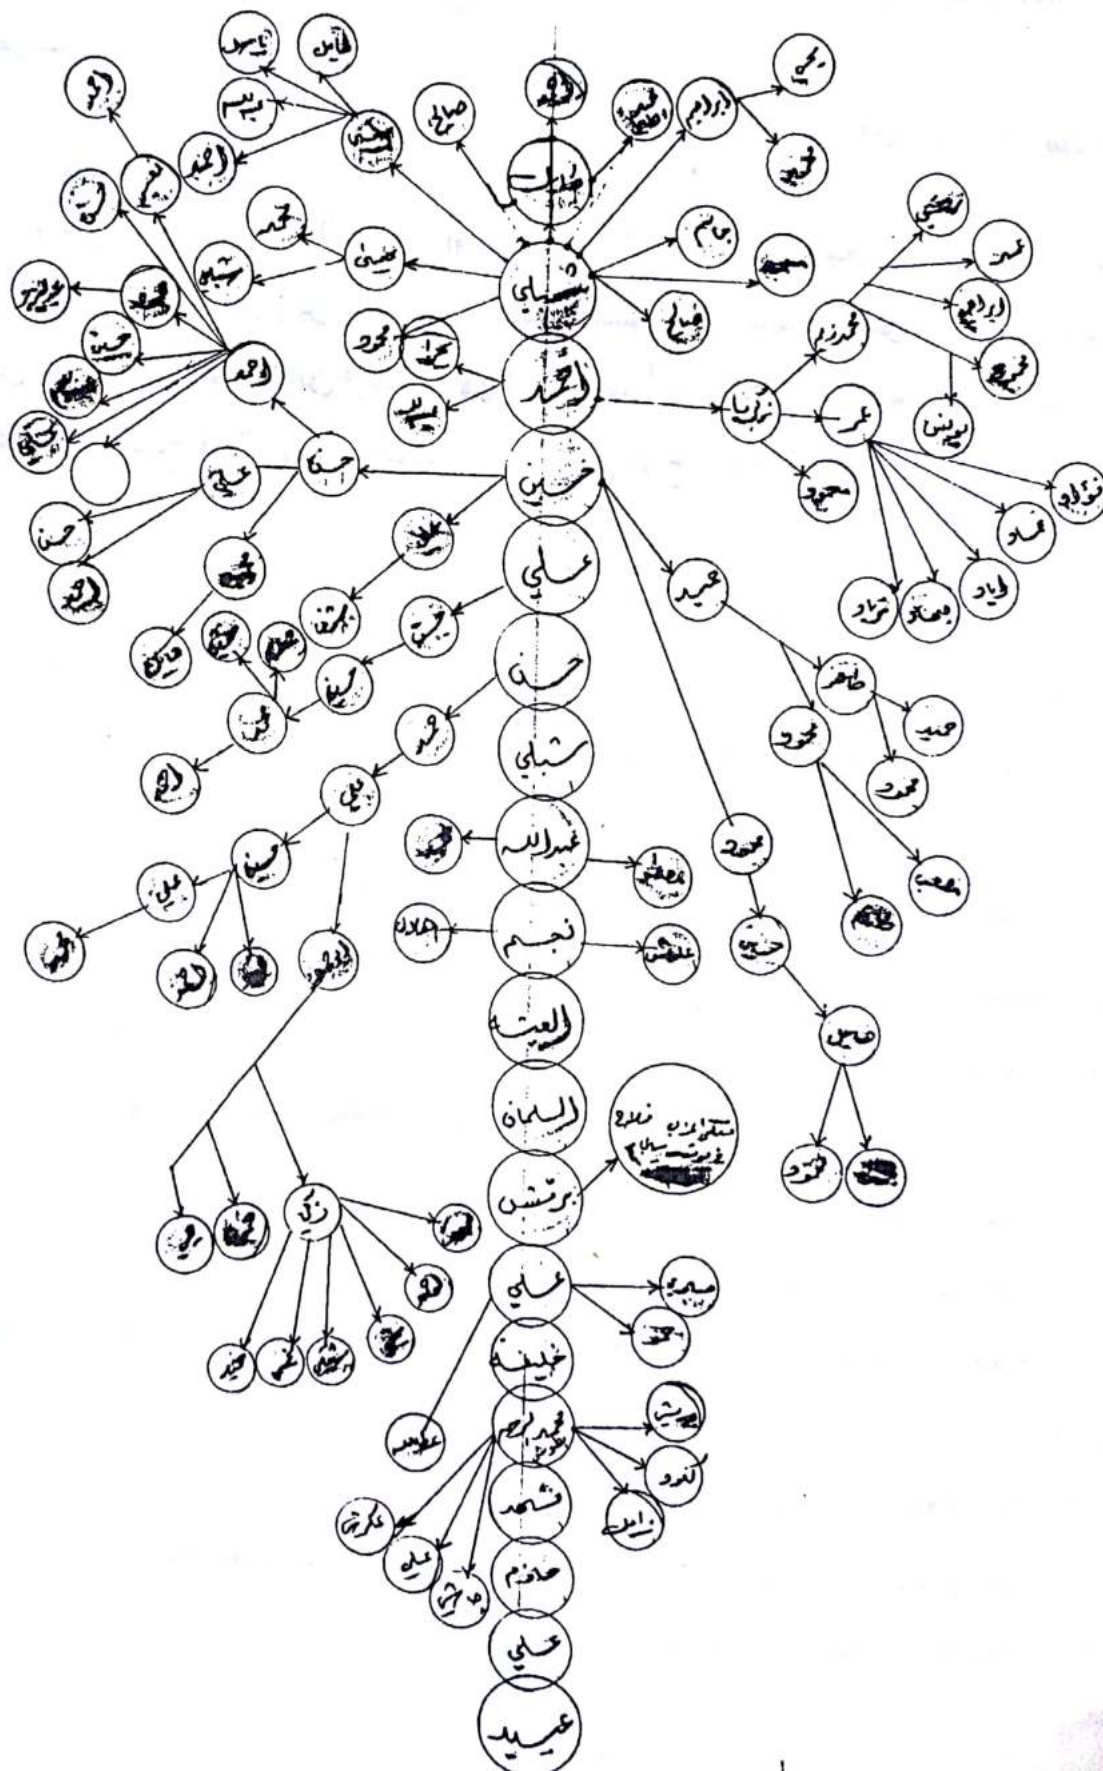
شبلي
أحمد
حسين
علي
حسن
شبلي
عبد الله
نجم
العيثة
السلمان
برقش
علي
خليفة
محمد الرحمن
قاسم
حازم
علي
عبيد

صالح
ابراهيم
يحيى
محمد
سالم
محمد
صالح
يحيى
محمد
أحمد
محمود
سلمان
محمد
أحمد
حسن
علي
حسن
أحمد
زكريا
محمد زكي
عمر
محمود
يونس
ابراهيم
محمد
نواف
عماد
اياد
تراد
عبيد
طاهر
حميد
محمود
محمود
محمد
حسين
محمود
مصعب
حسين
محمود
عبد الله
علاء
عثمان
محمد
زكي
علي
صبري
أحمد
عبد
زياد
محمود
عكرمة
علي
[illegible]
منتقى المرتضى ثلاث في بوشت سيال